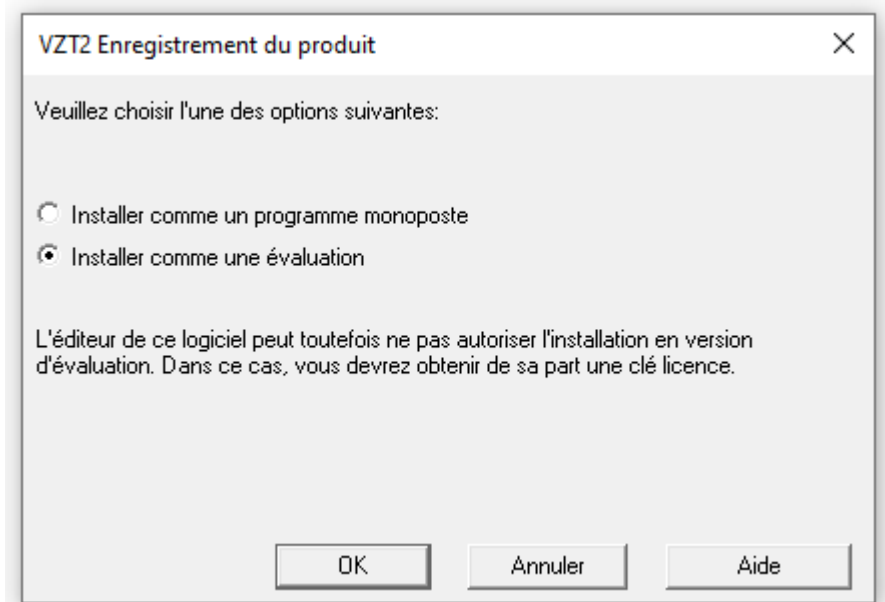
VZT2 Enregistrement du produit

×

Veuillez choisir l'une des options suivantes:

Installer comme un programme monoposte

Installer comme une évaluation

L'éditeur de ce logiciel peut toutefois ne pas autoriser l'installation en version d'évaluation. Dans ce cas, vous devrez obtenir de sa part une clé licence.

OK

Annuler

Aide